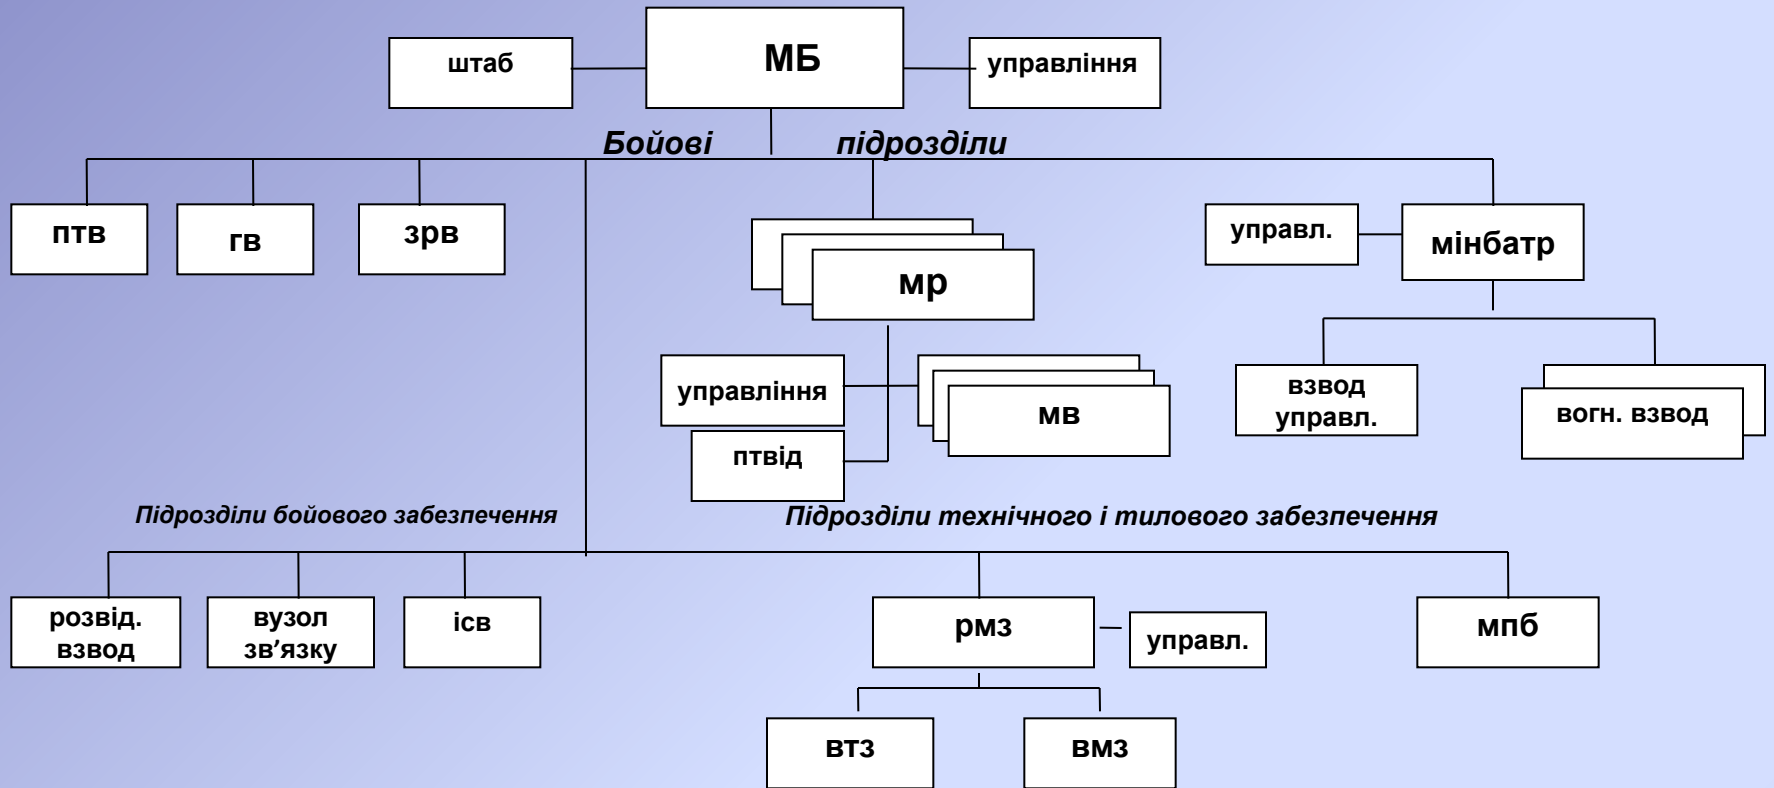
штаб

МБ

управління

Бойові підрозділи

птв

гв

зрв

мр

управл.

мінбатр

управління

мв

птвід

взвод управл.

вогн. взвод

Підрозділи бойового забезпечення

Підрозділи технічного і тилового забезпечення

розвід. взвод

вузол зв’язку

ісв

рмз

управл.

мпб

втз

вмз